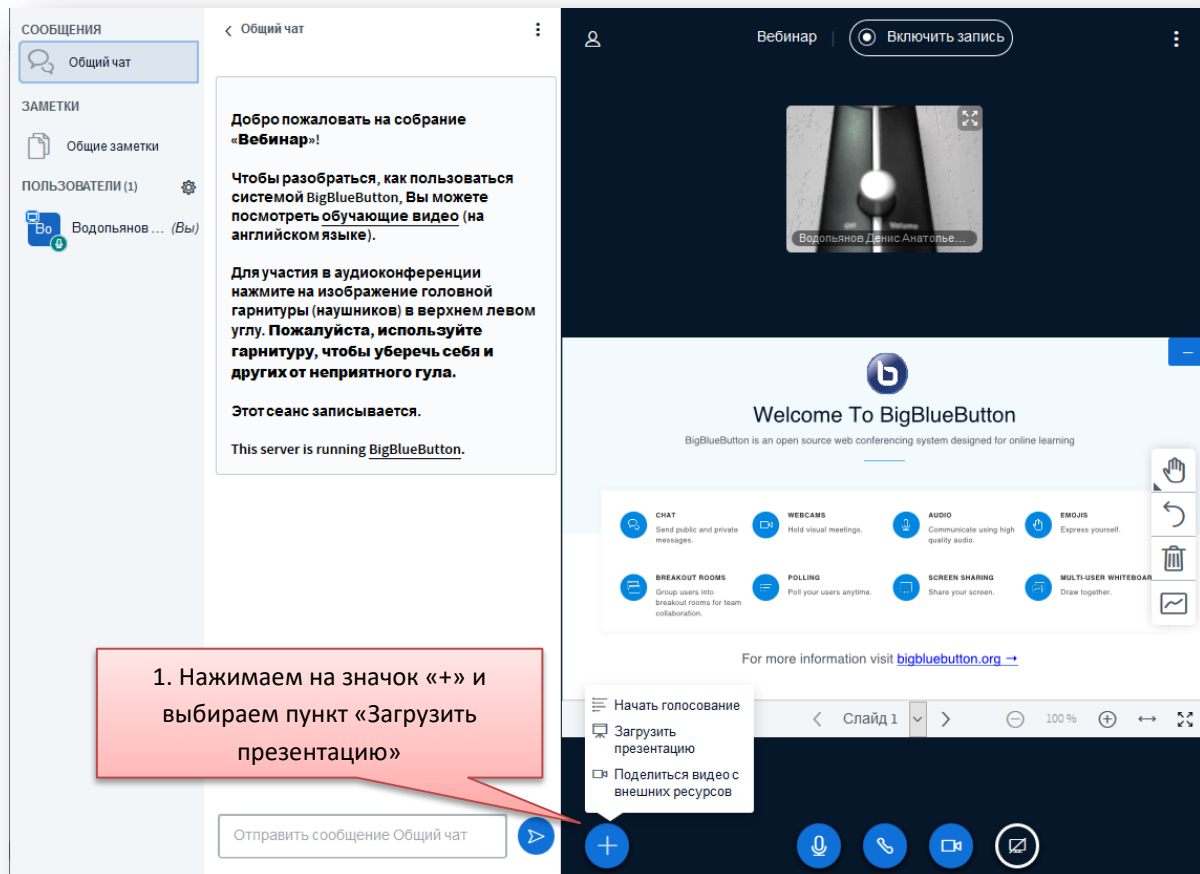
СООБЩЕНИЯ
Общий чат
ЗАМЕТКИ
Общие заметки
ПОЛЬЗОВАТЕЛИ (1)
Во
Водопьянов ... (Вы)

Общий чат

Добро пожаловать на собрание «Вебинар»!

Чтобы разобраться, как пользоваться системой BigBlueButton, Вы можете посмотреть обучающие видео (на английском языке).

Для участия в аудиоконференции нажмите на изображение головной гарнитуры (наушников) в верхнем левом углу. Пожалуйста, используйте гарнитуру, чтобы уберечь себя и других от неприятного гула.

Этот сеанс записывается.

This server is running BigBlueButton.

Отправить сообщение Общий чат

Вебинар
Включить запись

Водопьянов Денис Анатолье...

Welcome To BigBlueButton
BigBlueButton is an open source web conferencing system designed for online learning

CHAT
Send public and private messages.
WEBCAMS
Hold visual meetings.
AUDIO
Communicate using high quality audio.
EMOJIS
Express yourself.
BREAKOUT ROOMS
Group users into breakout rooms for team collaboration.
POLLING
Poll your users anytime.
SCREEN SHARING
Share your screen.
MULTI-USER WHITEBOARD
Draw together.

For more information visit bigbluebutton.org →

Слайд 1
100 %

Начать голосование
Загрузить презентацию
Поделиться видео с внешних ресурсов

1. Нажимаем на значок «+» и выбираем пункт «Загрузить презентацию»